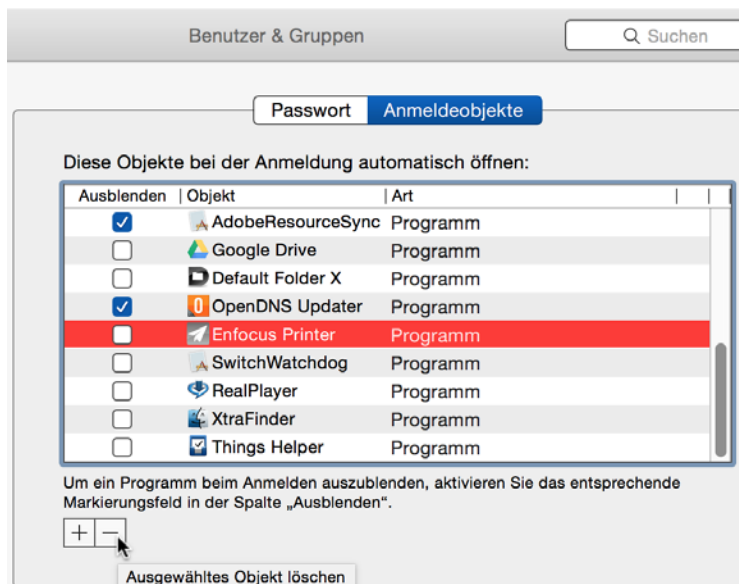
Benutzer & Gruppen

Suchen

Passwort | Anmeldeobjekte

Diese Objekte bei der Anmeldung automatisch öffnen:

| Ausblenden | Objekt | Art |
|---|---|---|
| ☑ | AdobeResourceSync | Programm |
| ☐ | Google Drive | Programm |
| ☐ | Default Folder X | Programm |
| ☑ | OpenDNS Updater | Programm |
| ☐ | Enfocus Printer | Programm |
| ☐ | SwitchWatchdog | Programm |
| ☐ | RealPlayer | Programm |
| ☐ | XtraFinder | Programm |
| ☐ | Things Helper | Programm |

Um ein Programm beim Anmelden auszublenden, aktivieren Sie das entsprechende Markierungsfeld in der Spalte „Ausblenden".

+ −

Ausgewähltes Objekt löschen